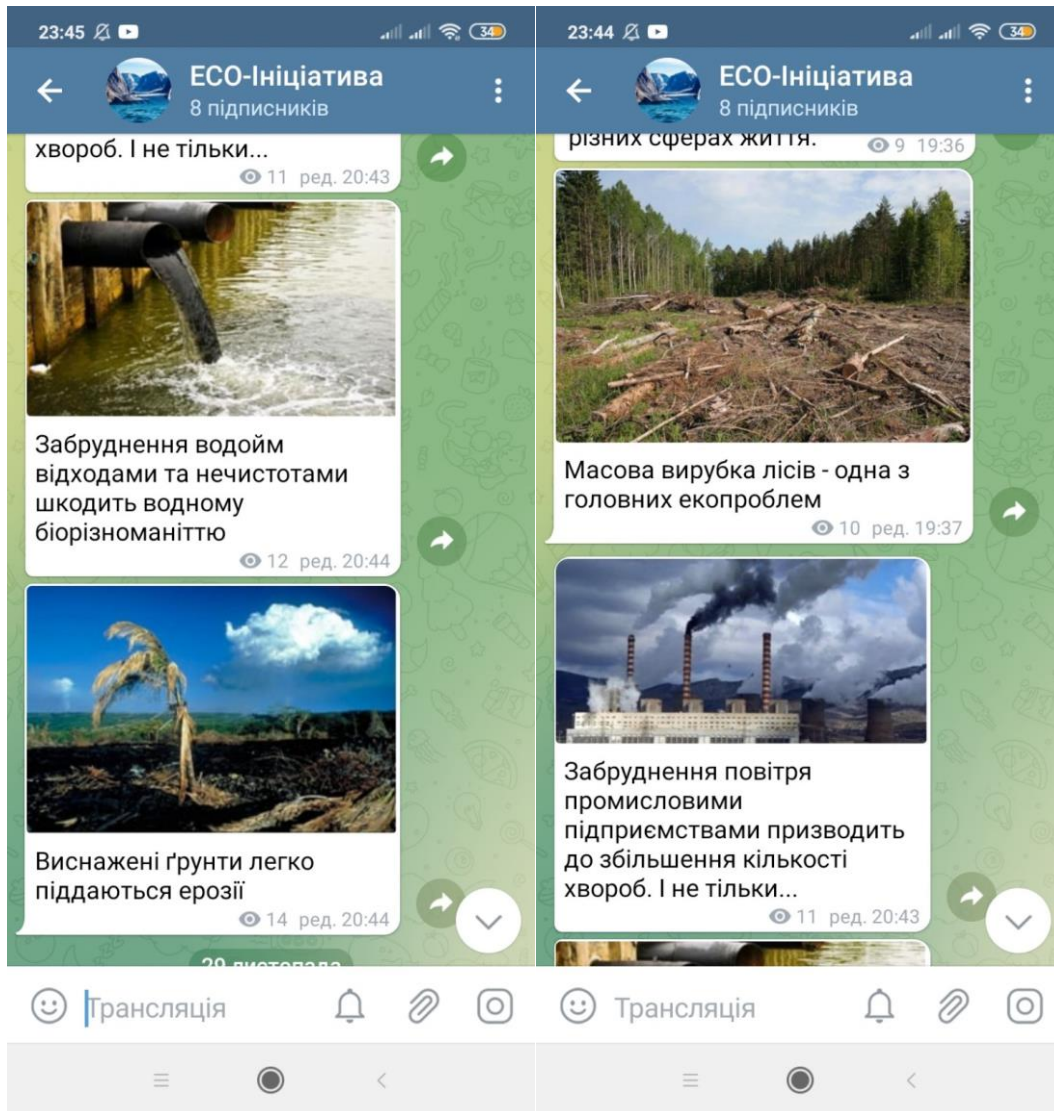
23:45 34

ECO-Ініціатива
8 підписників

хвороб. І не тільки...
11 ред. 20:43

Забруднення водойм відходами та нечистотами шкодить водному біорізноманіттю
12 ред. 20:44

Виснажені ґрунти легко піддаються ерозії
14 ред. 20:44

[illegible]

Трансляція

23:44 34

ECO-Ініціатива
8 підписників

різних сферах життя.
9 19:36

Масова вирубка лісів - одна з головних екопроблем
10 ред. 19:37

Забруднення повітря промисловими підприємствами призводить до збільшення кількості хвороб. І не тільки...
11 ред. 20:43

Трансляція